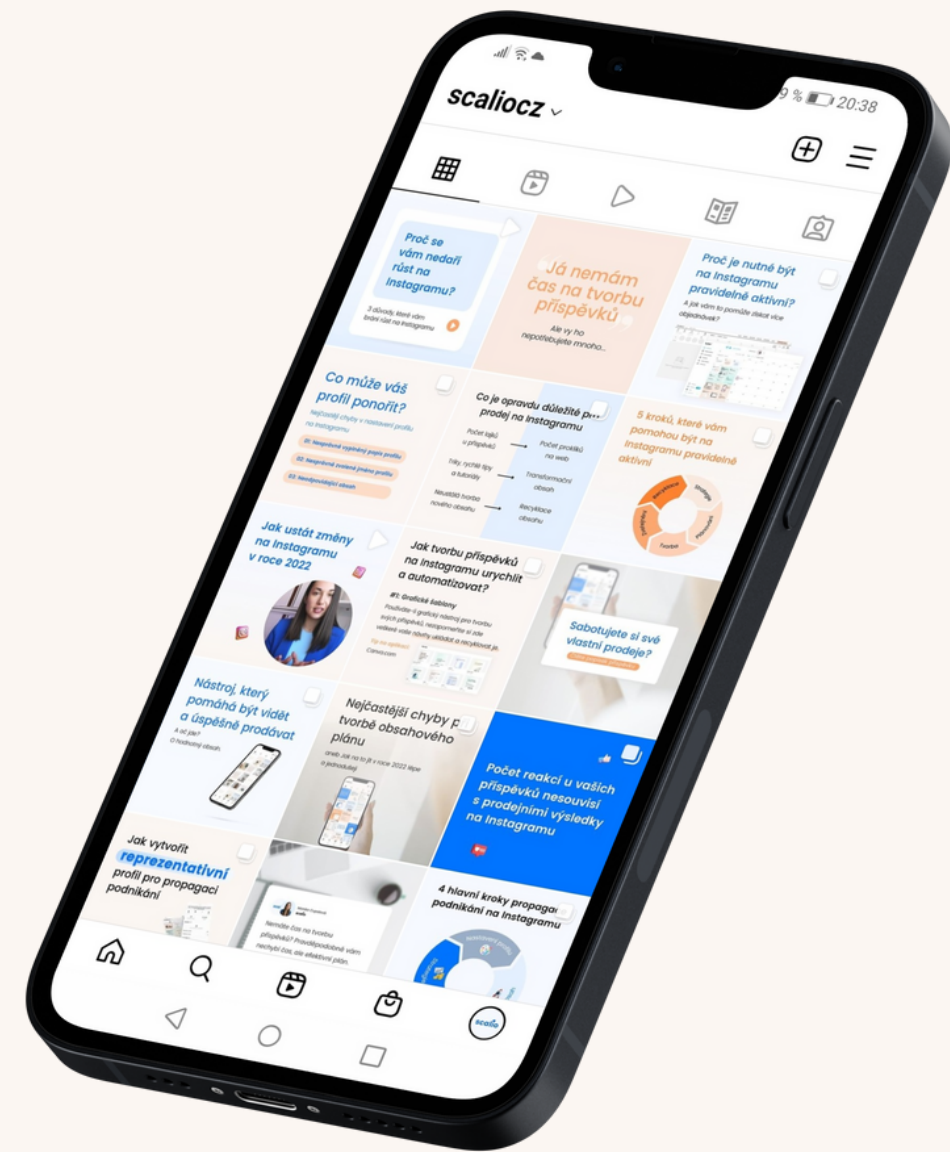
9 % 20:38

scaliocz

Proč se vám nedaří růst na Instagramu?

3 důvody, které vám brání růst na Instagramu

Já nemám čas na tvorbu příspěvků

Ale vy ho nepotřebujete mnoho...

Proč je nutné být na Instagramu pravidelně aktivní?

A jak vám to pomůže získat více objednávek?

Co může váš profil ponořit?

Nejčastější chyby v nastavení profilu na Instagramu

01. Nesprávně vyplněný popis profilu

02. Nesprávně zvolené jméno profilu

03. Neodpovídající obsah

Co je opravdu důležité pro prodej na Instagramu

Počet lajků u příspěvků

Počet prokliků na web

Triky, rychlé tipy a tutoriály

Transformační obsah

Neustálá tvorba nového obsahu

Recyklace obsahu

5 kroků, které vám pomohou být na Instagramu pravidelně aktivní

Jak ustát změny na Instagramu v roce 2022

Jak tvorbu příspěvků na Instagramu urychlit a automatizovat?

#1: Grafické šablony

Sabotujete si své vlastní prodeje?

Nástroj, který pomáhá být vidět a úspěšně prodávat

A o co jde?
O hodnotný obsah.

Nejčastější chyby p tvorbě obsahového plánu

Počet reakcí u vašich příspěvků nesouvisí s prodejními výsledky na Instagramu

Jak vytvořit reprezentativní profil pro propagaci podnikání

Nemáte čas na tvorbu příspěvků? Pravděpodobně vám nechybí čas, ale efektivní plán.

4 hlavní kroky propagac podnikání na Instagramu

scalio